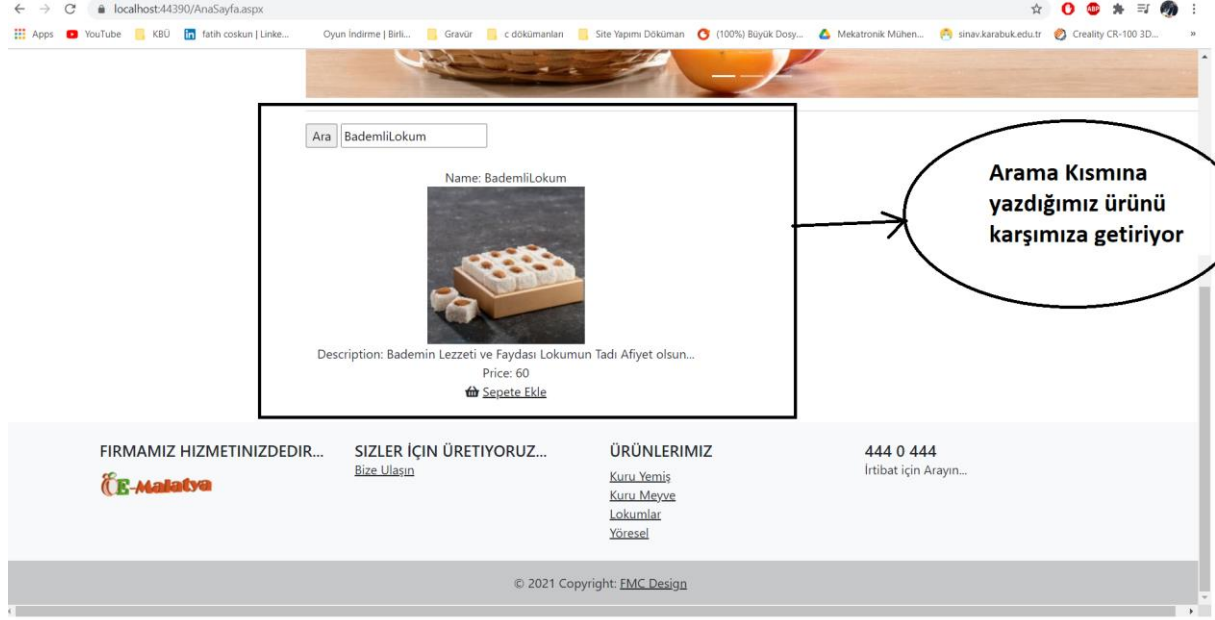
localhost:44390/AnaSayfa.aspx

Apps YouTube KBÜ fatih coskun | Linke... Oyun İndirme | Birli... Gravür c dökümanları Site Yapımı Döküman (100%) Büyük Dosy... Mekatronik Mühen... sinav.karabuk.edu.tr Creality CR-100 3D...

Ara BademliLokum

Name: BademliLokum

Description: Bademin Lezzeti ve Faydası Lokumun Tadı Afiyet olsun...

Price: 60

Sepete Ekle

Arama Kısmına yazdığımız ürünü karşımıza getiriyor

FIRMAMIZ HIZMETINIZDEDIR...

E-Malatya

SIZLER İÇIN ÜRETIYORUZ...

Bize Ulaşın

ÜRÜNLERIMIZ

Kuru Yemiş

Kuru Meyve

Lokumlar

Yöresel

444 0 444

İrtibat için Arayın...

© 2021 Copyright: FMC Design